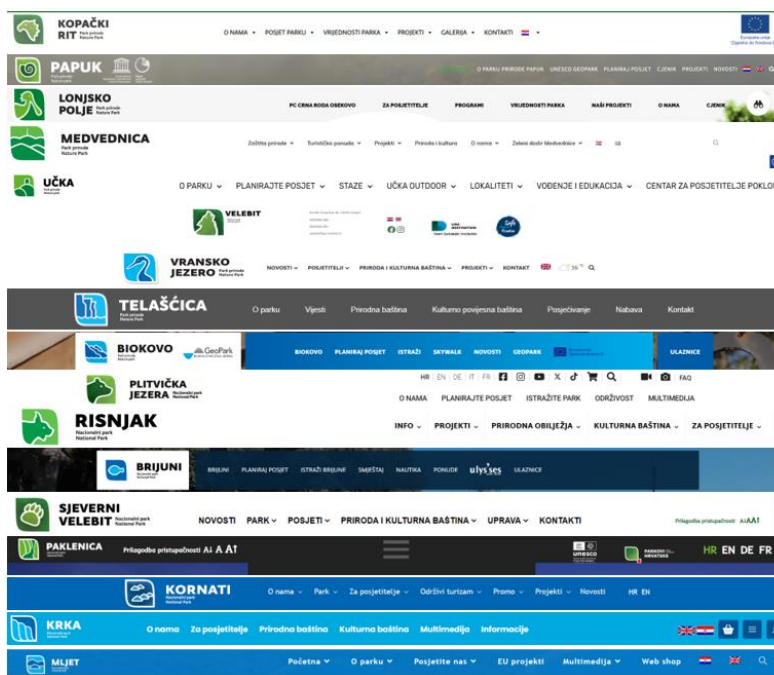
KOPAČKI RIT Park prirode Nature Park

O NAMA ▾ POSJET PARKU ▾ VRIJEDNOSTI PARKA ▾ PROJEKTI ▾ GALERIJA ▾ KONTAKTI ▾

Europska unija

PAPUK

O PARKU PRIRODE PAPUK UNESCO GEOPARK PLANIRAJ POSJET CJENIK PROJEKTI NOVOSTI

LONJSKO POLJE Park prirode Nature Park

PC CRNA RODA OSEKOVO ZA POSJETITELJE PROGRAMI VRIJEDNOSTI PARKA NAŠI PROJEKTI O NAMA CJENIK

MEDVEDNICA Park prirode Nature Park

Zaštita prirode ▾ Turističke ponude ▾ Projekti ▾ Priroda i kultura O nama ▾ Zeleni dodir Medvednice ▾

UČKA

O PARKU ▾ PLANIRAJTE POSJET ▾ STAZE ▾ UČKA OUTDOOR ▾ LOKALITETI ▾ VOĐENJE I EDUKACIJA ▾ CENTAR ZA POSJETITELJE POKLO

VELEBIT

VRANSKO JEZERO Park prirode

NOVOSTI ▾ POSJETITELJI ▾ PRIRODA I KULTURNA BAŠTINA ▾ PROJEKTI ▾ KONTAKT

TELAŠĆICA Park prirode Nature Park

O parku Vijesti Prirodna baština Kulturno povijesna baština Posjećivanje Nabava Kontakt

BIOKOVO GeoPark

BIOKOVO PLANIRAJ POSJET ISTRAŽI SKYWALK NOVOSTI GEOPARK ULAZNICE

PLITVIČKA JEZERA Nacionalni park

HR EN DE IT FR FAQ

O NAMA PLANIRAJTE POSJET ISTRAŽITE PARK ODRŽIVOST MULTIMEDIJA

RISNJAK Nacionalni park National Park

INFO ⌄ PROJEKTI ⌄ PRIRODNA OBILJEŽJA ⌄ KULTURNA BAŠTINA ⌄ ZA POSJETITELJE ⌄

BRIJUNI

BRIJUNI PLANIRAJ POSJET ISTRAŽI BRIJUNE SMJEŠTAJ NAUTIKA PONUDE ulysses ULAZNICE

SJEVERNI VELEBIT Nacionalni park National park

NOVOSTI PARK ▾ POSJETI ▾ PRIRODA I KULTURNA BAŠTINA ▾ UPRAVA ▾ KONTAKTI

Prilagodba pristupačnosti A A A

PAKLENICA Prilagodba pristupačnosti A A A

unesco

HR EN DE FR

KORNATI Nacionalni park National Park

O nama ⌄ Park ⌄ Za posjetitelje ⌄ Održivi turizam ⌄ Promo ⌄ Projekti ⌄ Novosti HR EN

KRKA

O nama Za posjetitelje Prirodna baština Kulturna baština Multimedija Informacije

MLJET

Početna ▾ O parku ▾ Posjetite nas ▾ EU projekti Multimedija ▾ Web shop